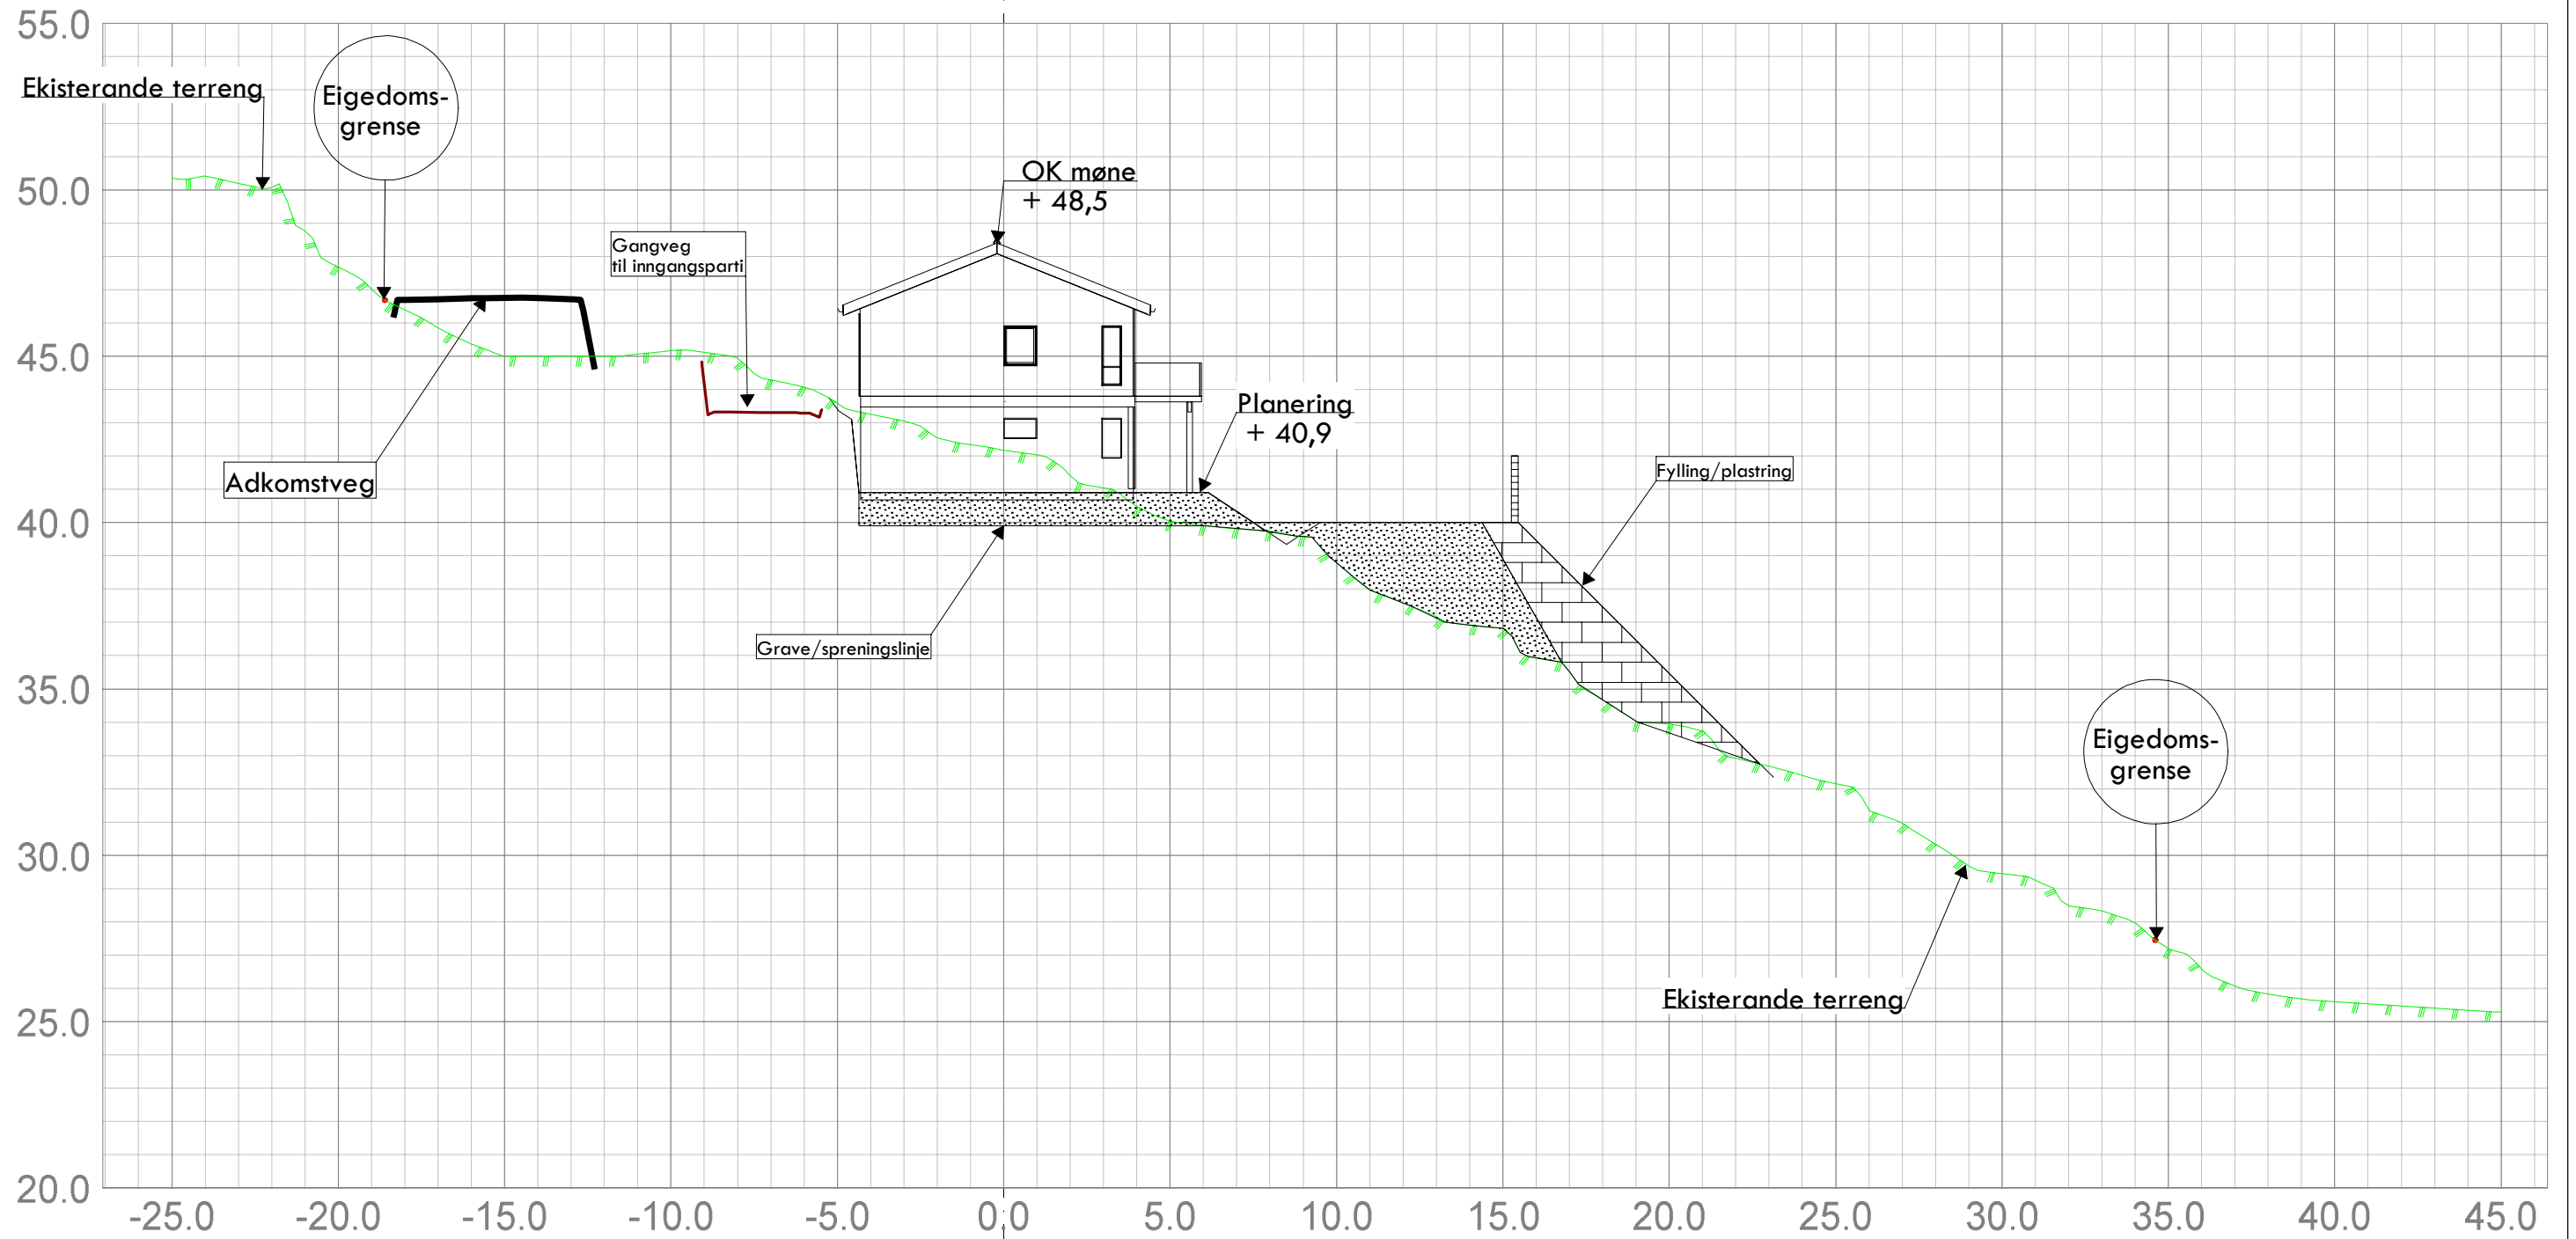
55.0
50.0
45.0
40.0
35.0
30.0
25.0
20.0

Ekisterande terreng

Eigedoms-grense

OK møne
+ 48,5

Gangveg til inngangsparti

Planering
+ 40,9

Fylling/plastring

Adkomstveg

Grave/spreningslinje

Eigedoms-grense

Ekisterande terreng

-25.0 -20.0 -15.0 -10.0 -5.0 0.0 5.0 10.0 15.0 20.0 25.0 30.0 35.0 40.0 45.0